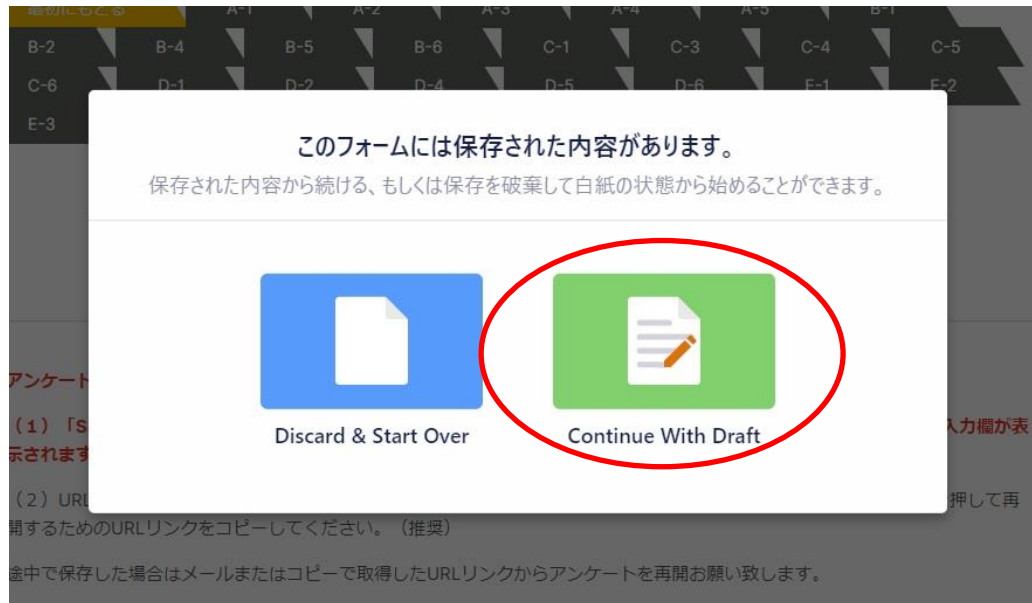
最初にもどる A-1 A-2 A-3 A-4 A-5 B-1
B-2 B-4 B-5 B-6 C-1 C-3 C-4 C-5
C-6 D-1 D-2 D-4 D-5 D-6 E-1 E-2
E-3

このフォームには保存された内容があります。

保存された内容から続ける、もしくは保存を破棄して白紙の状態から始めることができます。

Discard & Start Over

Continue With Draft

アンケート

（1）「S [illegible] 入力欄が表示されます

（2）URL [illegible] 押して再開するためのURLリンクをコピーしてください。（推奨）

途中で保存した場合はメールまたはコピーで取得したURLリンクからアンケートを再開お願い致します。